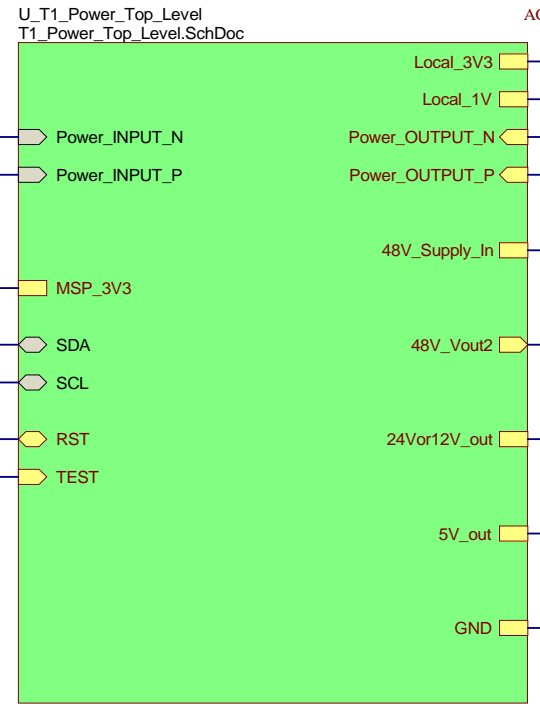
U_T1_Power_Top_Level
T1_Power_Top_Level.SchDoc
AC

Local_3V3
Local_1V
Power_INPUT_N
Power_OUTPUT_N
Power_INPUT_P
Power_OUTPUT_P
48V_Supply_In
MSP_3V3
SDA
48V_Vout2
SCL
RST
24Vor12V_out
TEST
5V_out
GND